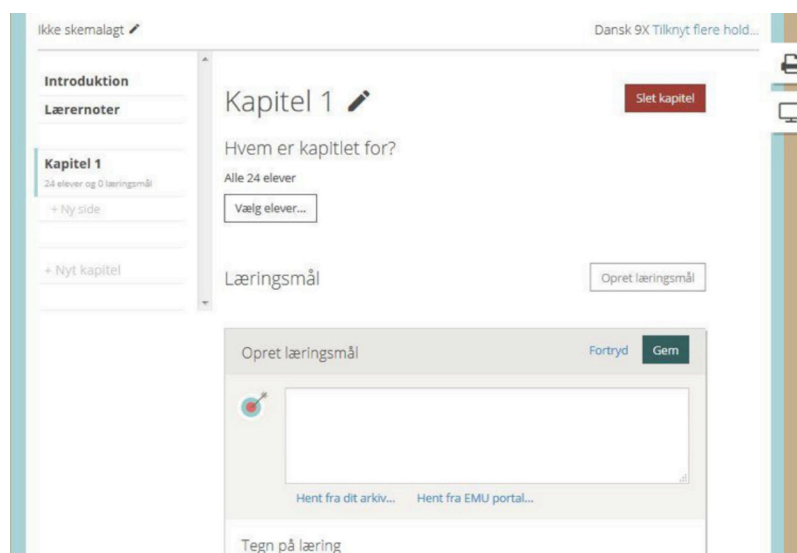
Ikke skemalagt

Dansk 9X Tilknyt flere hold...

Introduktion
Lærernoter

Kapitel 1
24 elever og 0 læringsmål
+ Ny side

+ Nyt kapitel

Kapitel 1

Slet kapitel

Hvem er kapitlet for?

Alle 24 elever

Vælg elever...

Læringsmål

Opret læringsmål

Opret læringsmål

Fortryd

Gem

Hent fra dit arkiv...

Hent fra EMU portal...

Tegn på læring